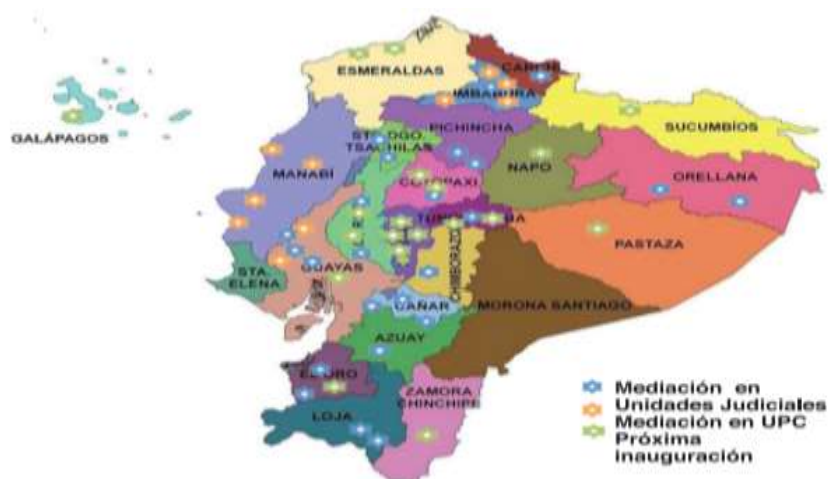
GALÁPAGOS

ESMERALDAS

CARCHI

IMBABURA

SUCUMBÍOS

ST. DGO TSACHILAS

PICHINCHA

MANABÍ

NAPO

ORELLANA

COTOPAXI

TUNGURAHUA

PASTAZA

STA ELENA

GUAYAS

CHIMBORAZO

CAÑAR

MORONA SANTIAGO

AZUAY

EL ORO

ZAMORA CHINCHIPE

LOJA

Mediación en Unidades Judiciales
Mediación en UPC
Próxima inauguración